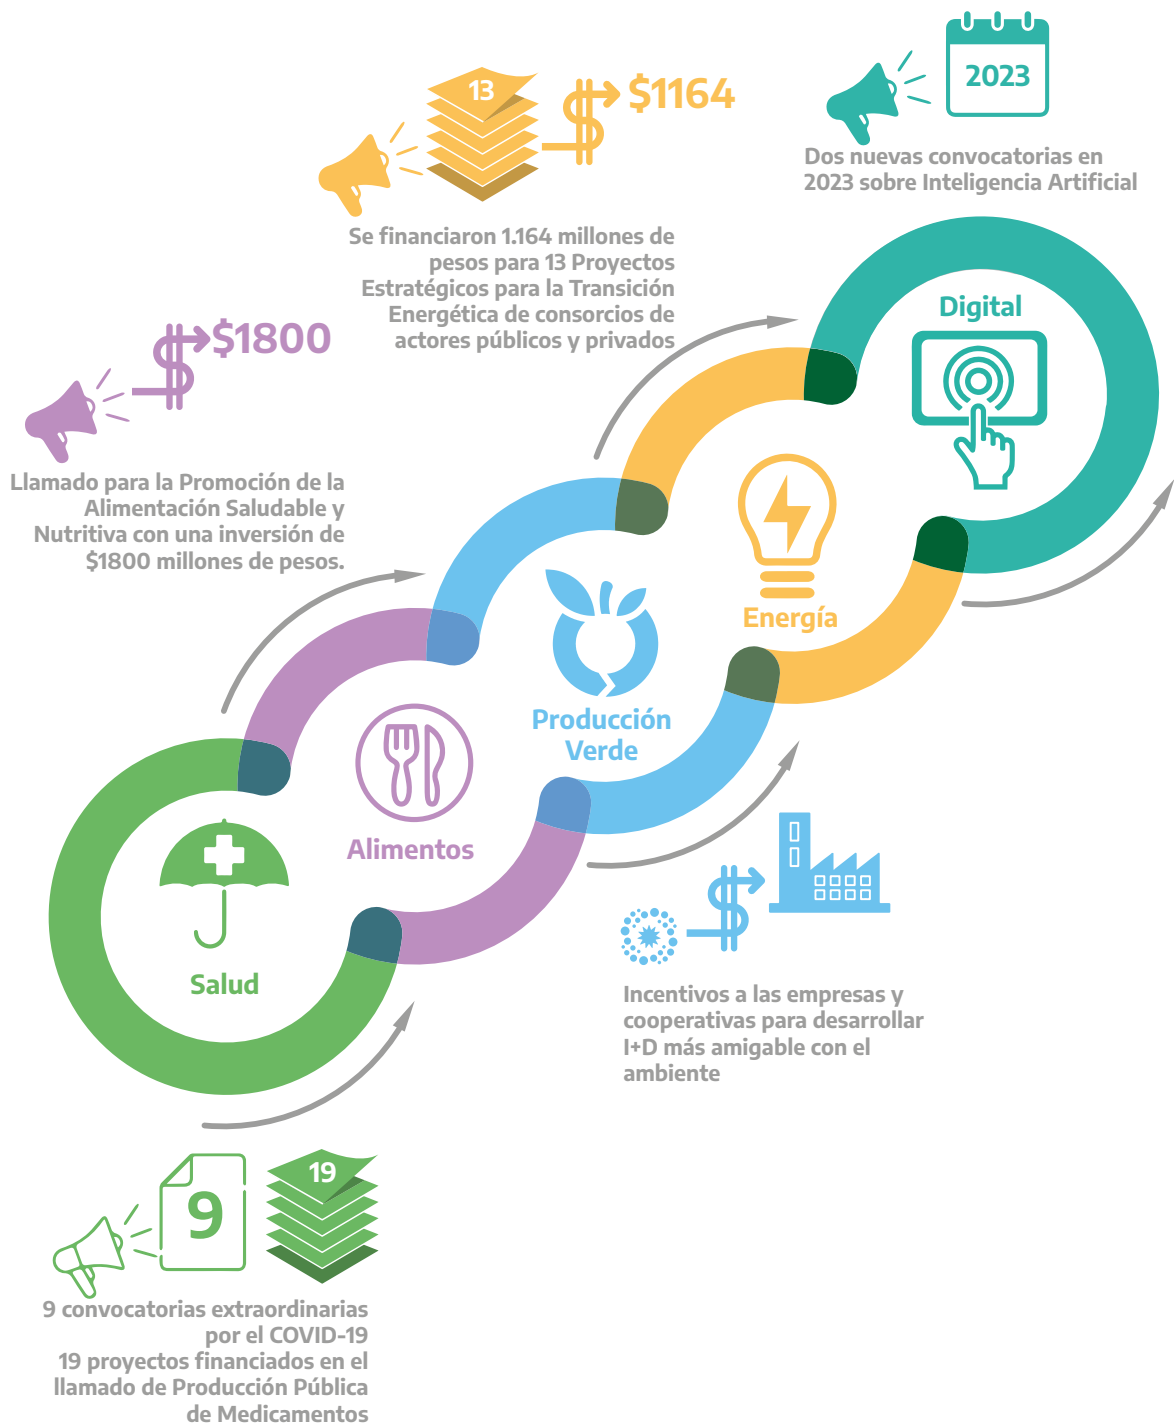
2023

Dos nuevas convocatorias en 2023 sobre Inteligencia Artificial

13

$1164

Se financiaron 1.164 millones de pesos para 13 Proyectos Estratégicos para la Transición Energética de consorcios de actores públicos y privados

$1800

Llamado para la Promoción de la Alimentación Saludable y Nutritiva con una inversión de $1800 millones de pesos.

Digital

Energía

Producción Verde

Alimentos

Salud

Incentivos a las empresas y cooperativas para desarrollar I+D más amigable con el ambiente

9

19

9 convocatorias extraordinarias por el COVID-19
19 proyectos financiados en el llamado de Producción Pública de Medicamentos